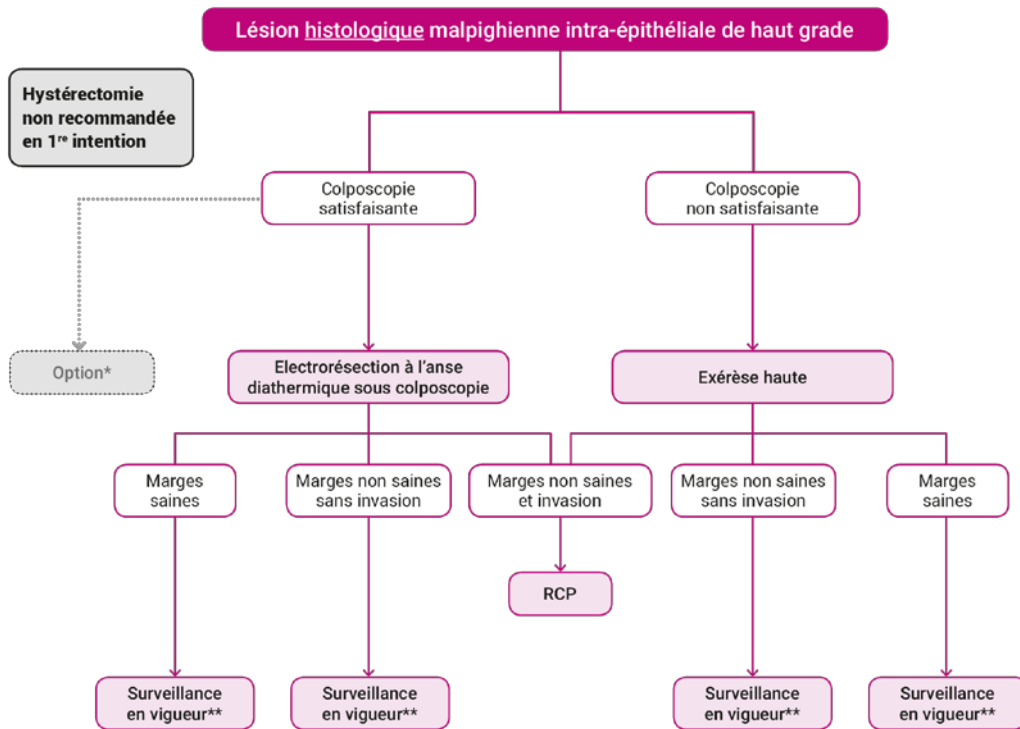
Lésion histologique malpighienne intra-épithéliale de haut grade

Hystérectomie non recommandée en 1$^{re}$ intention

Colposcopie satisfaisante

Colposcopie non satisfaisante

Option*

Electrorésection à l'anse diathermique sous colposcopie

Exérèse haute

Marges saines

Marges non saines sans invasion

Marges non saines et invasion

Marges non saines sans invasion

Marges saines

RCP

Surveillance en vigueur**

Surveillance en vigueur**

Surveillance en vigueur**

Surveillance en vigueur**